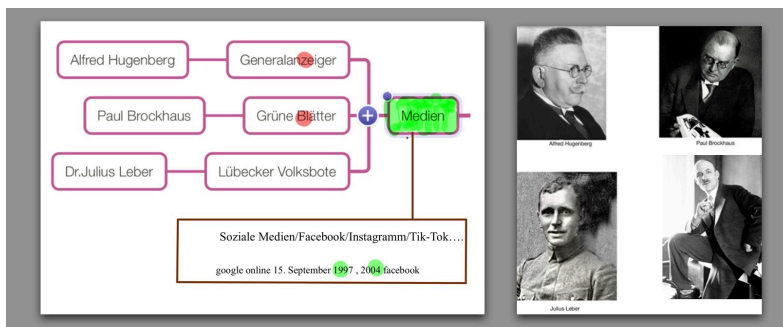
Alfred Hugenberg

Generalanzeiger

Paul Brockhaus

Grüne Blätter

Medien

Dr.Julius Leber

Lübecker Volksbote

Soziale Medien/Facebook/Instagramm/Tik-Tok….

google online 15. September 1997 , 2004 facebook

Alfred Hugenberg

Paul Brockhaus

Julius Leber